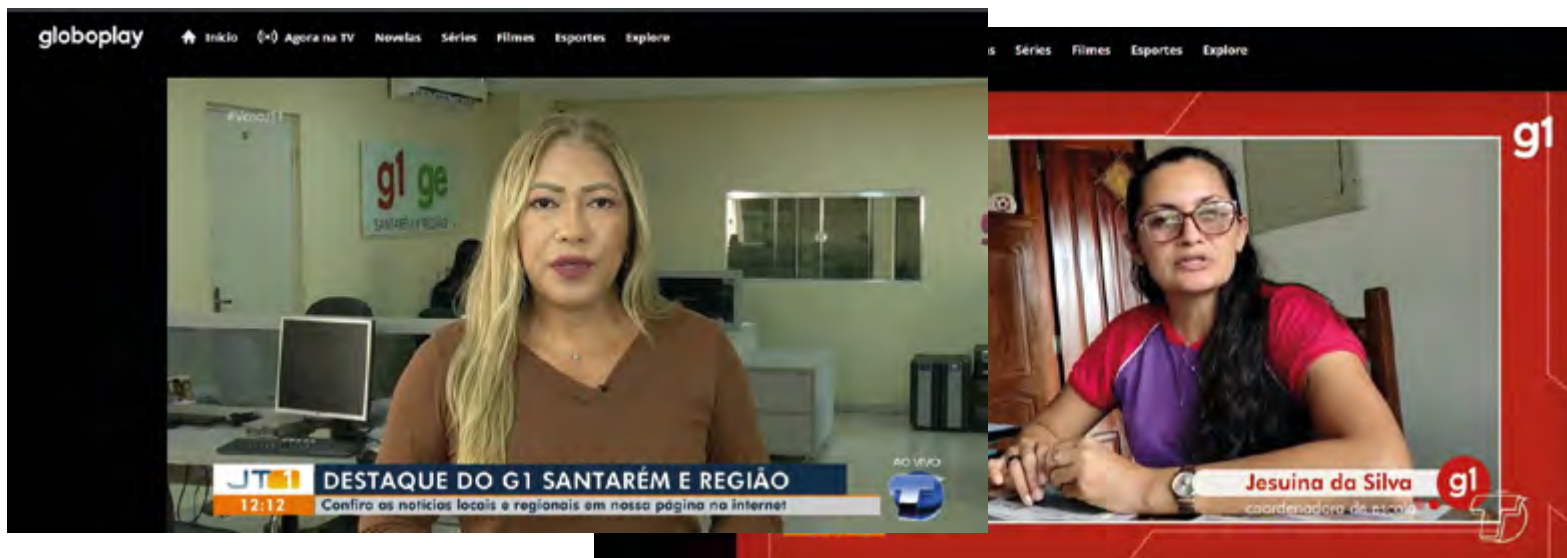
globoplay Início Agora na TV Novelas Séries Filmes Esportes Explore

#VemJT1

g1 ge
SANTARÉM E REGIÃO

JT1 12:12
DESTAQUE DO G1 SANTARÉM E REGIÃO
Confira as notícias locais e regionais em nossa página na internet

AO VIVO

s Séries Filmes Esportes Explore

g1

Jesuina da Silva
coordenadora de escola

g1